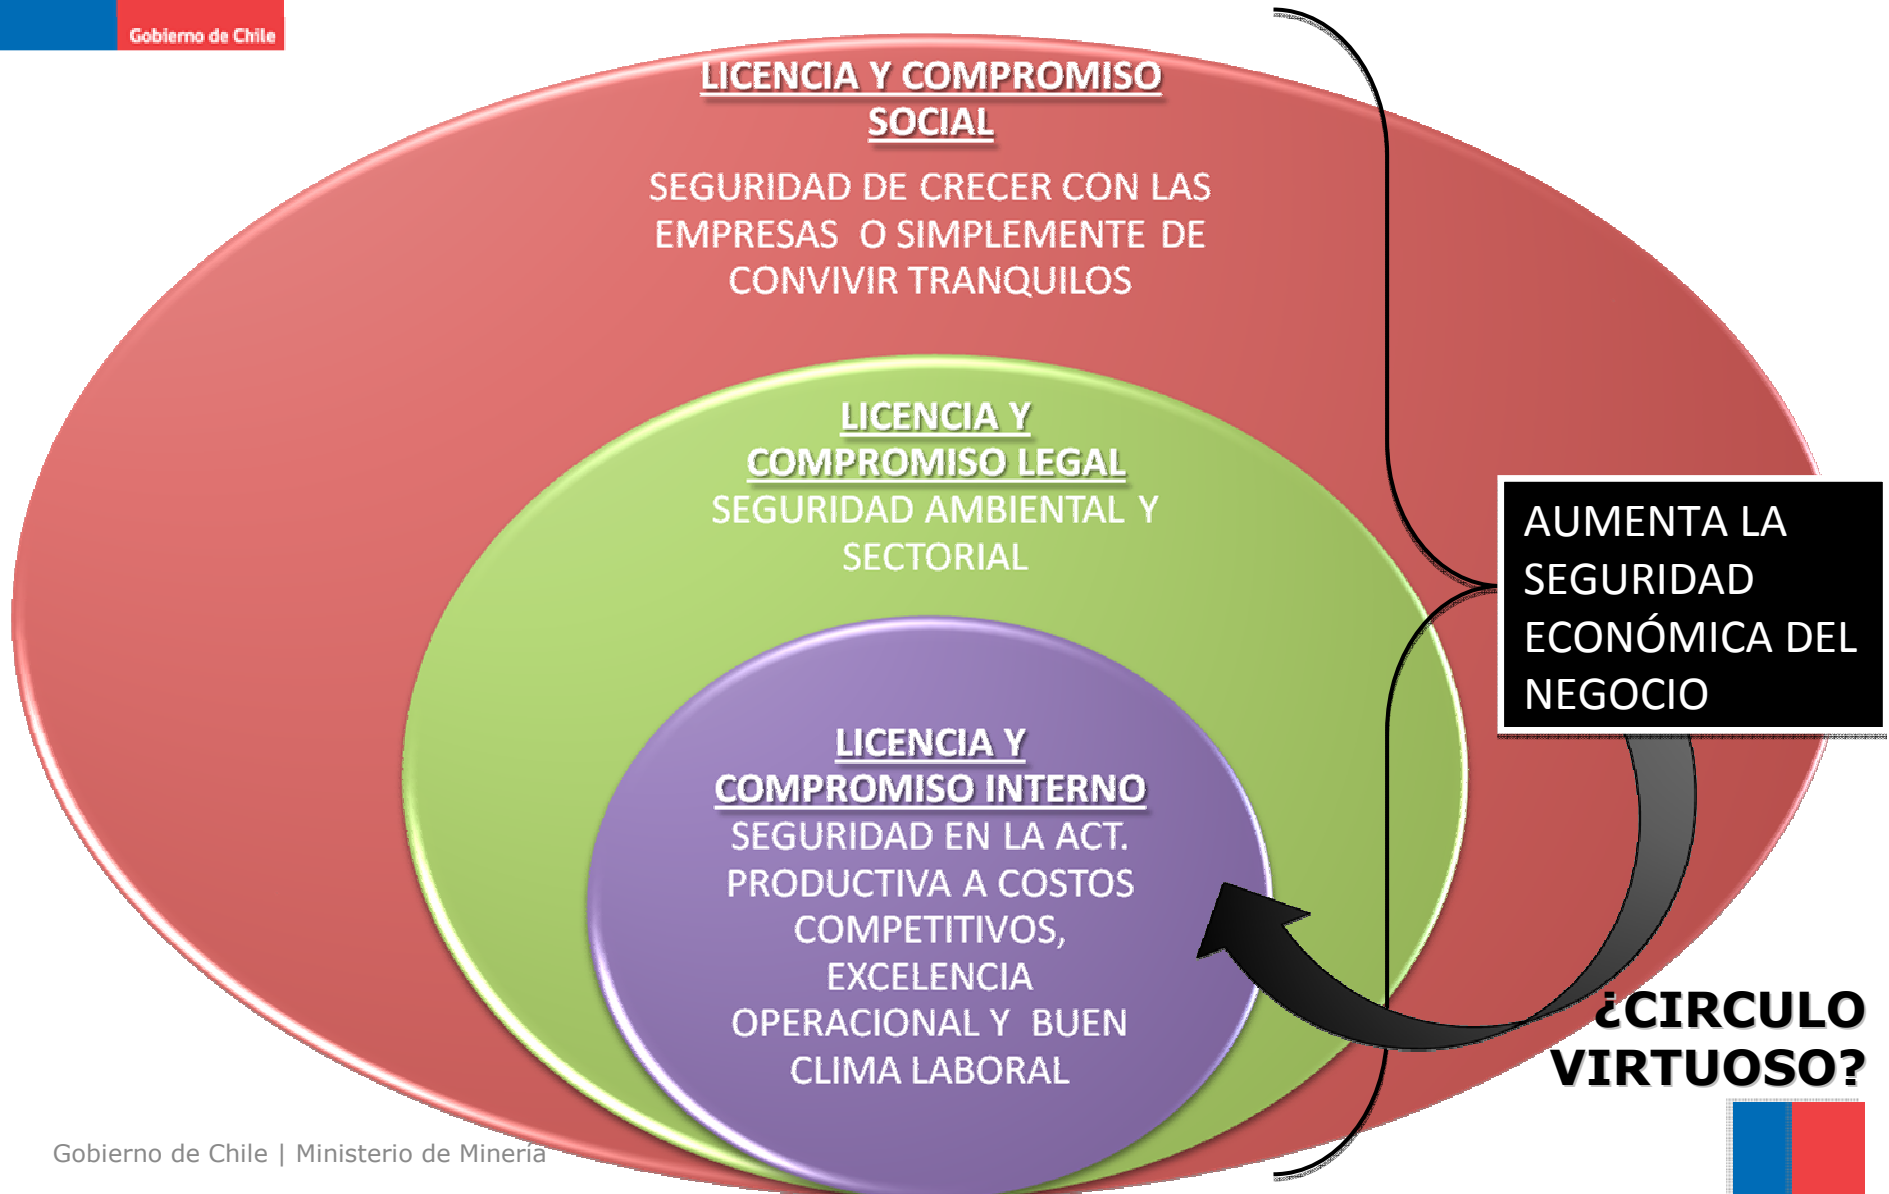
Gobierno de Chile

LICENCIA Y COMPROMISO SOCIAL

SEGURIDAD DE CRECER CON LAS EMPRESAS O SIMPLEMENTE DE CONVIVIR TRANQUILOS

LICENCIA Y COMPROMISO LEGAL

SEGURIDAD AMBIENTAL Y SECTORIAL

LICENCIA Y COMPROMISO INTERNO

SEGURIDAD EN LA ACT. PRODUCTIVA A COSTOS COMPETITIVOS, EXCELENCIA OPERACIONAL Y BUEN CLIMA LABORAL

AUMENTA LA SEGURIDAD ECONÓMICA DEL NEGOCIO

¿CIRCULO VIRTUOSO?

Gobierno de Chile | Ministerio de Minería